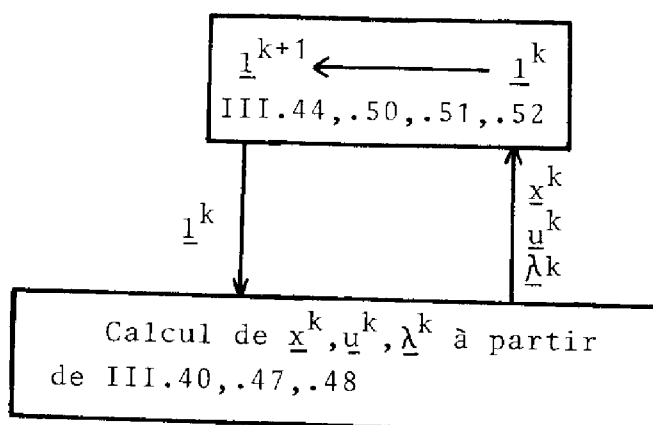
$\underline{1}^{k+1} \longleftarrow \underline{1}^{k}$
III.44,.50,.51,.52

$\underline{1}^{k}$

$\underline{x}^{k}$
$\underline{u}^{k}$
$\underline{\lambda}^{k}$

Calcul de $\underline{x}^{k}$,$\underline{u}^{k}$,$\underline{\lambda}^{k}$ à partir de III.40,.47,.48